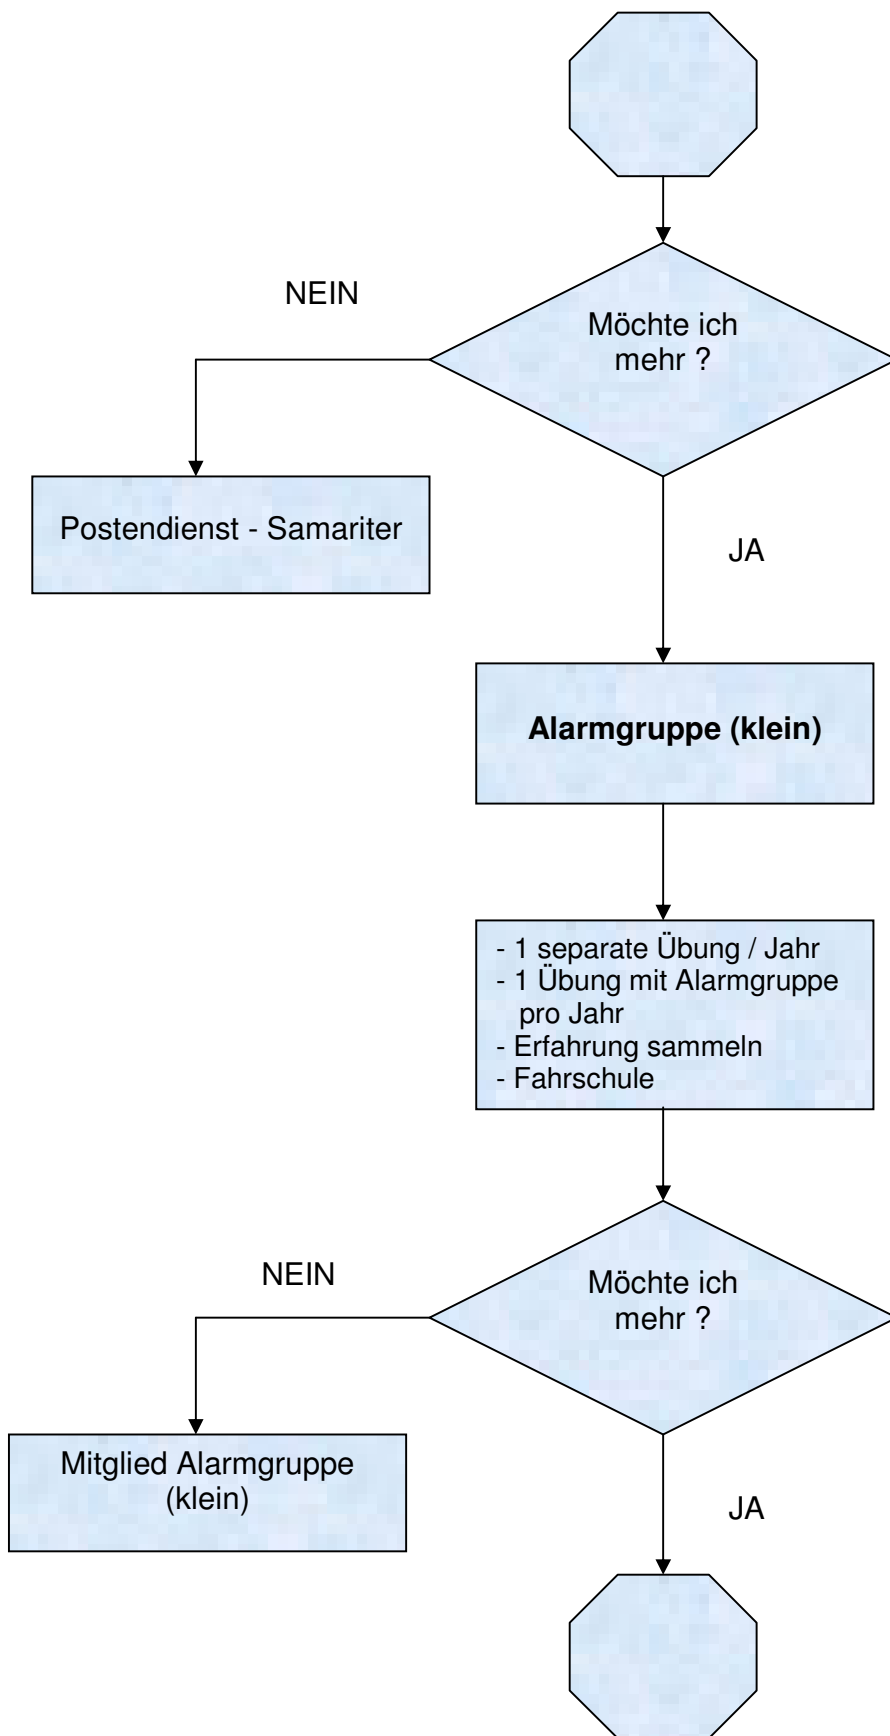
NEIN

Möchte ich mehr ?

Postendienst - Samariter

JA

**Alarmgruppe (klein)**

- 1 separate Übung / Jahr
- 1 Übung mit Alarmgruppe pro Jahr
- Erfahrung sammeln
- Fahrschule

NEIN

Möchte ich mehr ?

Mitglied Alarmgruppe (klein)

JA